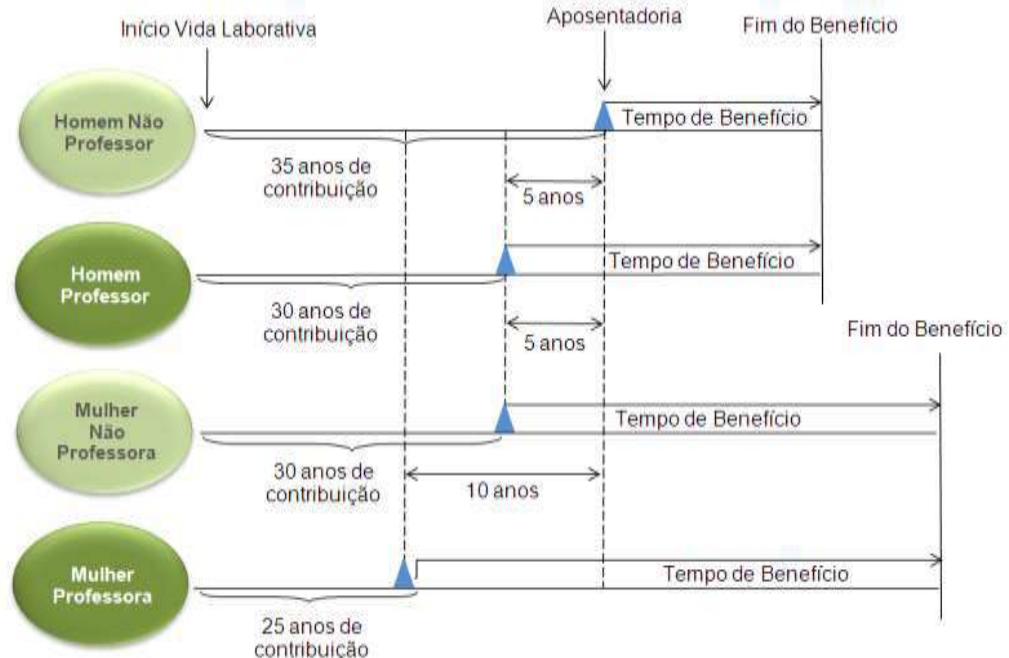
Início Vida Laborativa

Aposentadoria

Fim do Benefício

Homem Não Professor

Tempo de Benefício

35 anos de contribuição

5 anos

Homem Professor

Tempo de Benefício

30 anos de contribuição

5 anos

Fim do Benefício

Mulher Não Professora

Tempo de Benefício

30 anos de contribuição

10 anos

Mulher Professora

Tempo de Benefício

25 anos de contribuição